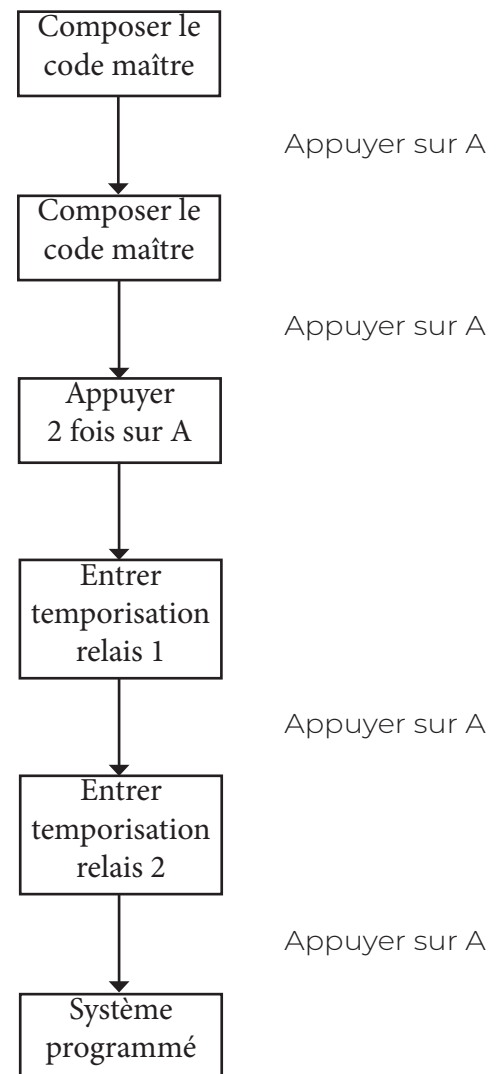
Composer le code maître

Appuyer sur A

Composer le code maître

Appuyer sur A

Appuyer 2 fois sur A

Entrer temporisation relais 1

Appuyer sur A

Entrer temporisation relais 2

Appuyer sur A

Système programmé